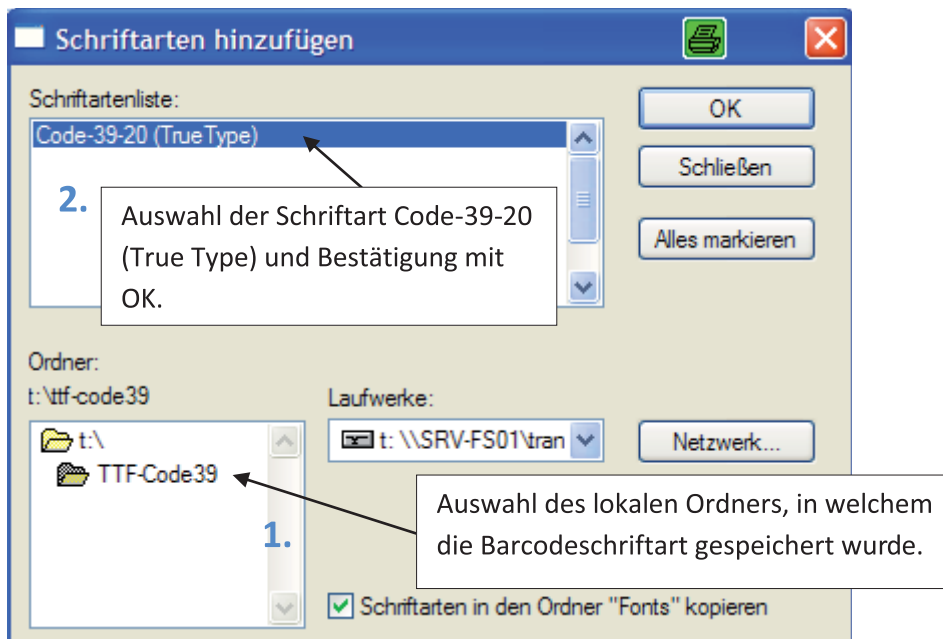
Schriftarten hinzufügen

Schriftartenliste:

Code-39-20 (TrueType)

2.

Auswahl der Schriftart Code-39-20 (True Type) und Bestätigung mit OK.

OK

Schließen

Alles markieren

Ordner:

t:\ttf-code39

Laufwerke:

t:\

TTF-Code39

t: \\SRV-FS01\tran

Netzwerk...

Auswahl des lokalen Ordners, in welchem die Barcodeschriftart gespeichert wurde.

1.

Schriftarten in den Ordner "Fonts" kopieren